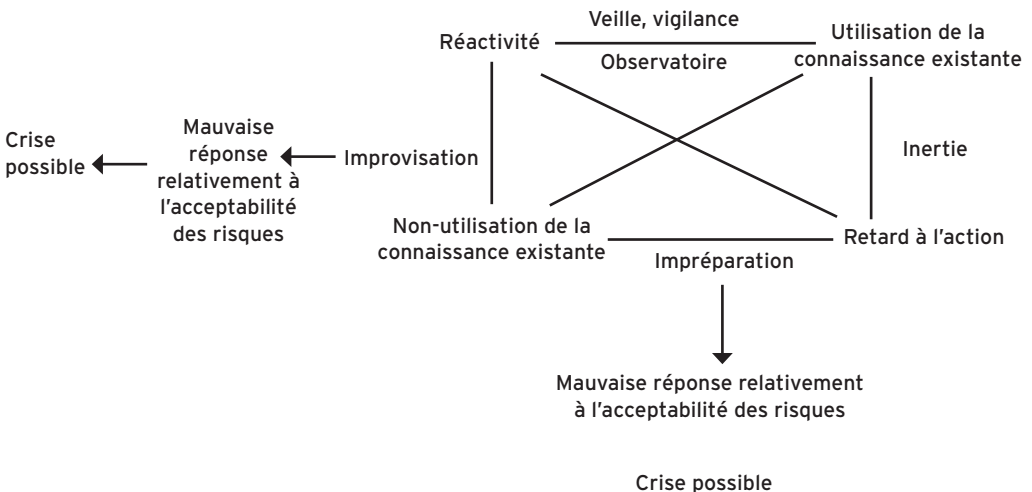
Réactivité

Veille, vigilance

Observatoire

Utilisation de la connaissance existante

Crise possible

Mauvaise réponse relativement à l'acceptabilité des risques

Improvisation

Inertie

Non-utilisation de la connaissance existante

Retard à l'action

Impréparation

Mauvaise réponse relativement à l'acceptabilité des risques

Crise possible